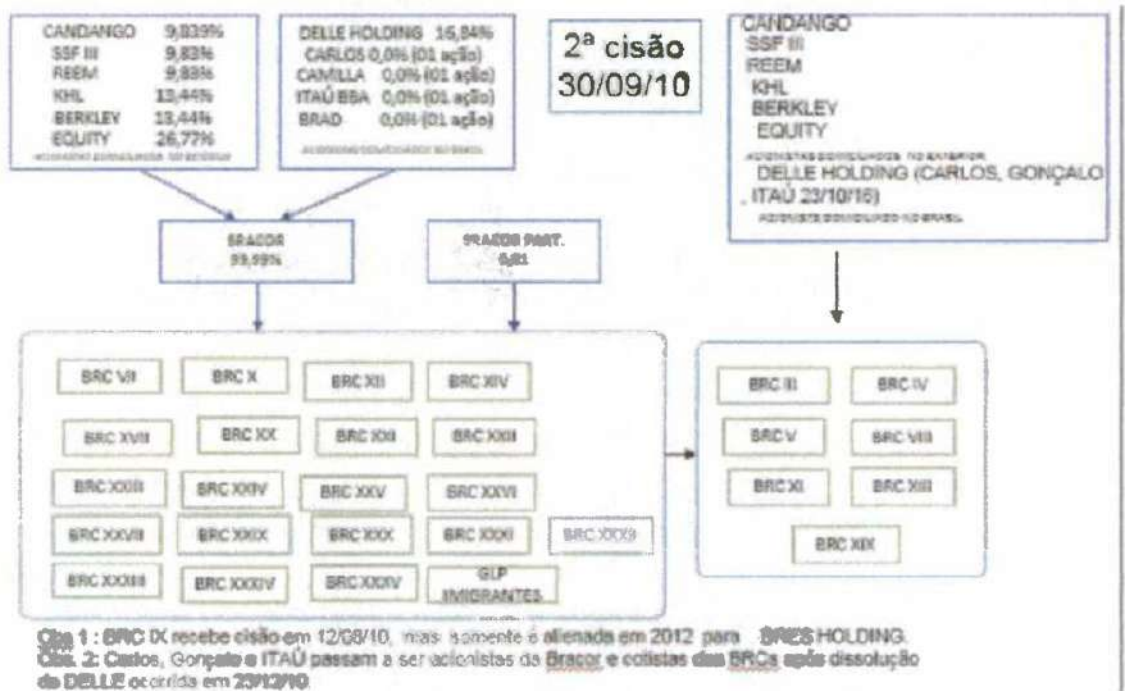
CANDANGO 9,839%
SSF III 9,83%
REEM 9,83%
KHL 13,44%
BERKLEY 13,44%
EQUITY 26,77%
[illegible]

DELLE HOLDING 16,84%
CARLOS 0,0% (01 ação)
CAMILLA 0,0% (01 ação)
ITAÚ BBA 0,0% (01 ação)
BRAD 0,0% (01 ação)
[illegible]

2ª cisão
30/09/10

CANDANGO
SSF III
REEM
KHL
BERKLEY
EQUITY
ACIONISTAS DOMICILIADOS NO EXTERIOR
DELLE HOLDING (CARLOS, GONÇALO
ITAÚ 23/10/16)
ACIONISTA DOMICILIADO NO BRASIL

BRACOR
99,99%

BRACOR PART.
0,01

BRC VII
BRC X
BRC XII
BRC XIV
BRC XVII
BRC XX
BRC XXI
BRC XXII
BRC XXIII
BRC XXIV
BRC XXV
BRC XXVI
BRC XXVII
BRC XXIX
BRC XXX
BRC XXXI
BRC XXXII
BRC XXXIII
BRC XXXIV
BRC XXXIV
GLP IMIGRANTES

BRC III
BRC IV
BRC V
BRC VIII
BRC XI
BRC XIII
BRC XIX

Obs 1 : BRC IX recebe cisão em 12/08/10, mas somente é alienada em 2012 para BRES HOLDING.
Obs. 2: Carlos, Gonçalo e ITAÚ passam a ser acionistas da Bracor e cotistas das BRCs após dissolução da DELLE ocorrida em 23/12/10